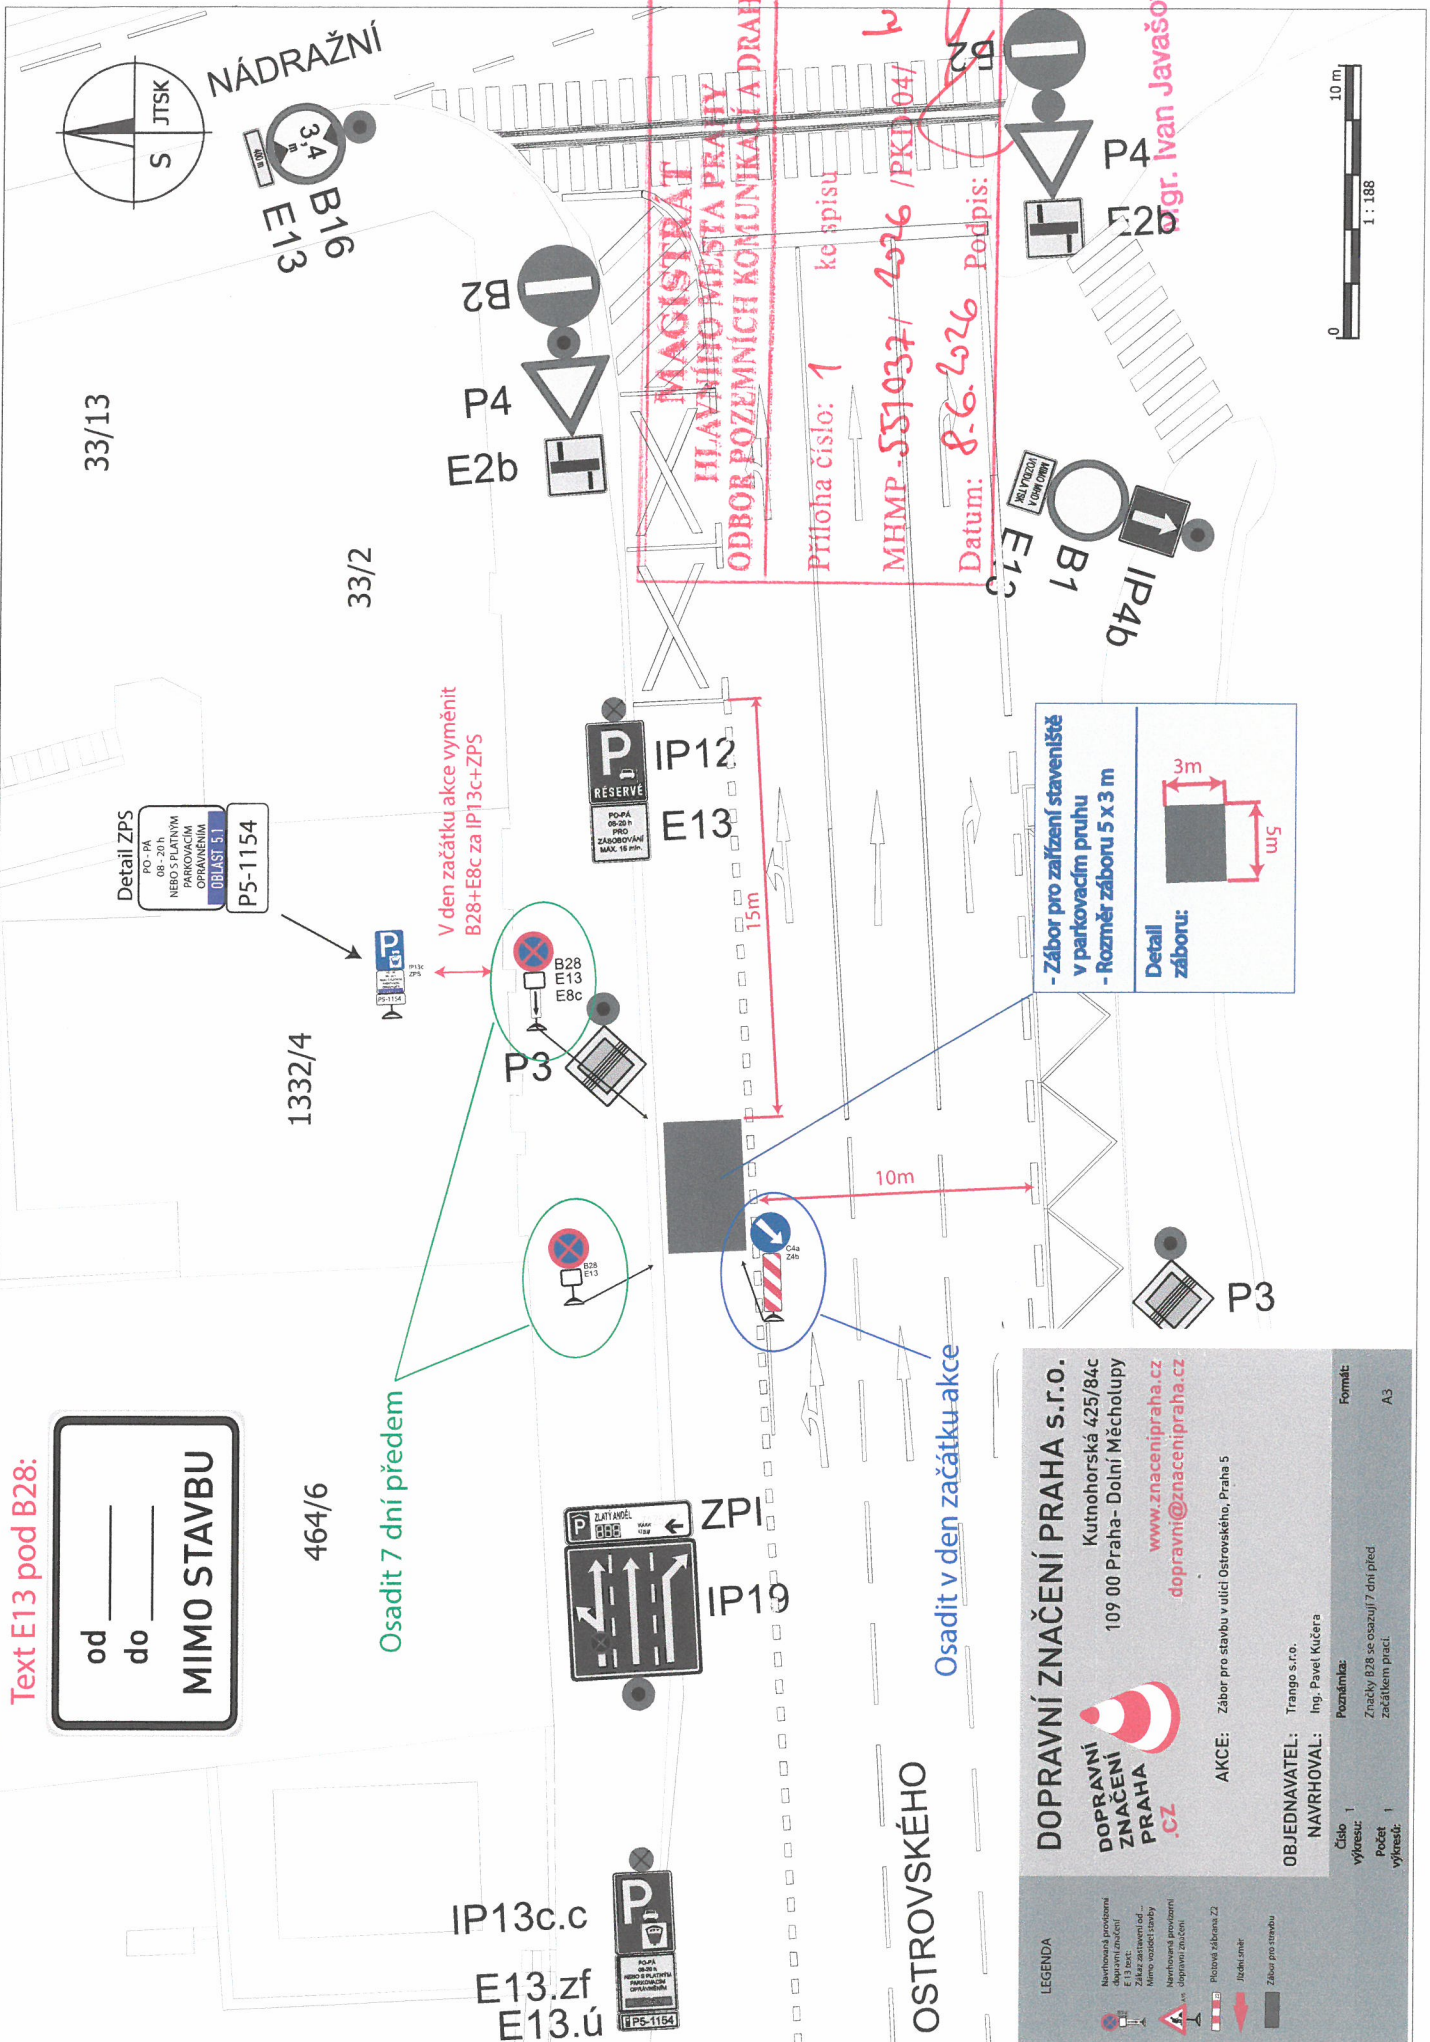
NÁDRAŽNÍ

JTSK
S

3,4 m
B16
E13

B2
P4
E2b

33/13

33/2

MAGISTRÁT HLAVNÍHO MĚSTA PRAHY
ODBOR POZEMNÍCH KOMUNIKACÍ A DRAH

Příloha číslo: 1 ke spisu
MHMP-551037/2026/PKD/04/
Datum: 8.6.2026 Podpis:
Mgr. Ivan Javašo

B2
P4
E2b

B1
E13
IP4b

10 m
1 : 188
0

Detail ZPS
PO - PÁ
08 - 20 h
NEBO S PLATNÝM PARKOVACÍM OPRÁVNĚNÍM
OBLAST 5.1
P5-1154

V den začátku akce vyměnit B28+E8c za IP13c+ZPS

IP12
RÉSERVÉ
PO-PÁ
05-20 h
PRO ZÁSOBOVÁNÍ
MAX. 15 min.
E13

15m

B28
E13
E8c

P3

1332/4

- Zábor pro zařízení staveniště v parkovacím pruhu
- Rozměr záboru 5 x 3 m
Detail záboru:
3m
5m

10m

B28
E13

C4a
Z4b

P3

Text E13 pod B28:
od ____
do ____
MIMO STAVBU

464/6

Osadit 7 dní předem

ZPI
ZLATÝ ANDĚL
IP19

Osadit v den začátku akce

OSTROVSKÉHO

IP13c.c
E13.zf
E13.ú
PO-PÁ
08-20 h
NEBO S PLATNÝM PARKOVACÍM OPRÁVNĚNÍM
P5-1154

DOPRAVNÍ ZNAČENÍ PRAHA s.r.o.
Kutnohorská 425/84c
109 00 Praha - Dolní Měcholupy
www.znaceniipraha.cz
dopravni@znaceniipraha.cz

DOPRAVNÍ ZNAČENÍ PRAHA .CZ

AKCE: Zábor pro stavbu v ulici Ostrovského, Praha 5
OBJEDNAVATEL: Trango s.r.o.
NAVRHOVAL: Ing. Pavel Kučera
Poznámka: Značky B28 se osazují 7 dní před začátkem prací.
Číslo výkresu: 1
Počet výkresů: 1
Formát: A3

LEGENDA
Navrhované provizorní dopravní značení
E13 text: Zákaz zastavení od ... Mimo vozidel stavby
Navrhované provizorní dopravní značení
Plotová zábrana Z2
Jízdní směr
Zábor pro stavbu